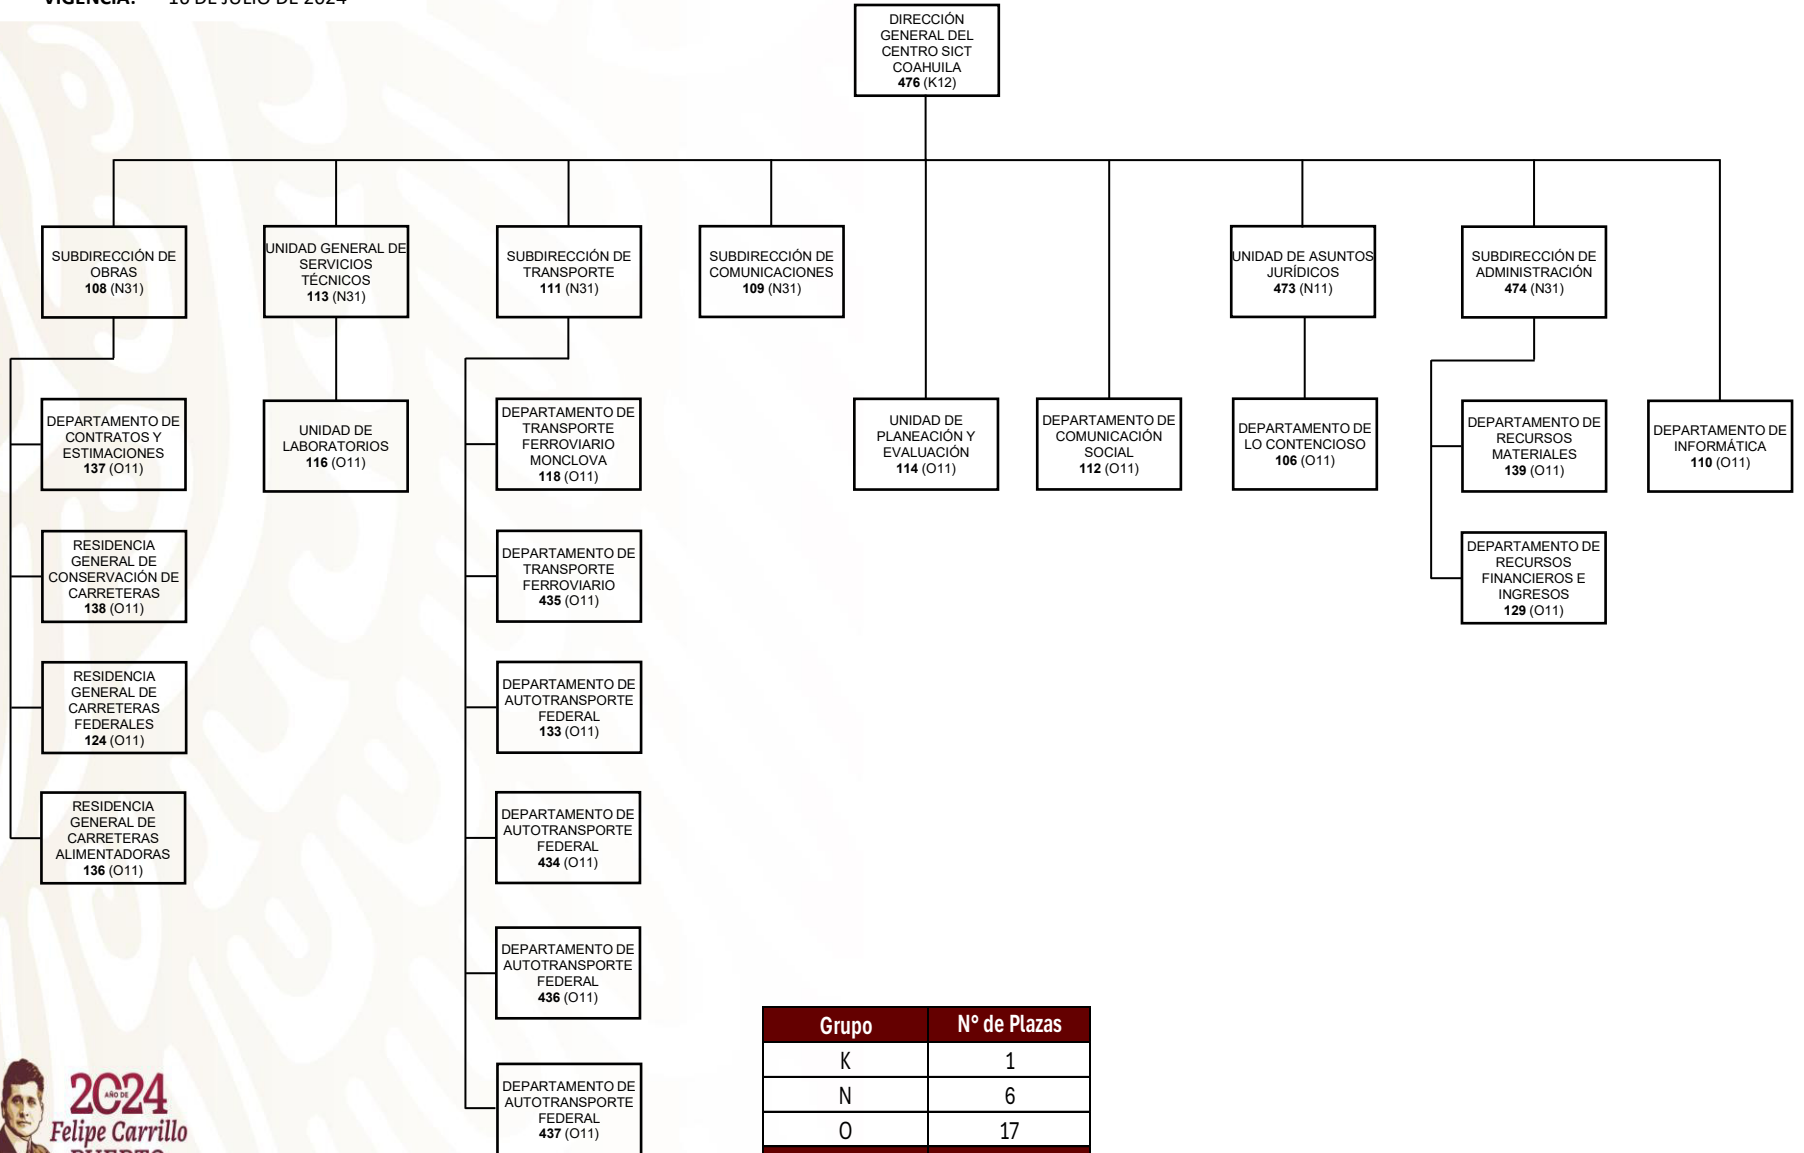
VIGENCIA: 16 DE JULIO DE 2024

DIRECCIÓN GENERAL DEL CENTRO SICT COAHUILA
**476** (K12)

SUBDIRECCIÓN DE OBRAS
**108** (N31)

UNIDAD GENERAL DE SERVICIOS TÉCNICOS
**113** (N31)

SUBDIRECCIÓN DE TRANSPORTE
**111** (N31)

SUBDIRECCIÓN DE COMUNICACIONES
**109** (N31)

UNIDAD DE ASUNTOS JURÍDICOS
**473** (N11)

SUBDIRECCIÓN DE ADMINISTRACIÓN
**474** (N31)

DEPARTAMENTO DE CONTRATOS Y ESTIMACIONES
**137** (O11)

RESIDENCIA GENERAL DE CONSERVACIÓN DE CARRETERAS
**138** (O11)

RESIDENCIA GENERAL DE CARRETERAS FEDERALES
**124** (O11)

RESIDENCIA GENERAL DE CARRETERAS ALIMENTADORAS
**136** (O11)

UNIDAD DE LABORATORIOS
**116** (O11)

DEPARTAMENTO DE TRANSPORTE FERROVIARIO MONCLOVA
**118** (O11)

DEPARTAMENTO DE TRANSPORTE FERROVIARIO
**435** (O11)

DEPARTAMENTO DE AUTOTRANSPORTE FEDERAL
**133** (O11)

DEPARTAMENTO DE AUTOTRANSPORTE FEDERAL
**434** (O11)

DEPARTAMENTO DE AUTOTRANSPORTE FEDERAL
**436** (O11)

DEPARTAMENTO DE AUTOTRANSPORTE FEDERAL
**437** (O11)

UNIDAD DE PLANEACIÓN Y EVALUACIÓN
**114** (O11)

DEPARTAMENTO DE COMUNICACIÓN SOCIAL
**112** (O11)

DEPARTAMENTO DE LO CONTENCIOSO
**106** (O11)

DEPARTAMENTO DE RECURSOS MATERIALES
**139** (O11)

DEPARTAMENTO DE RECURSOS FINANCIEROS E INGRESOS
**129** (O11)

DEPARTAMENTO DE INFORMÁTICA
**110** (O11)

| Grupo | N° de Plazas |
|---|---|
| K | 1 |
| N | 6 |
| O | 17 |

2024 AÑO DE Felipe Carrillo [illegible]